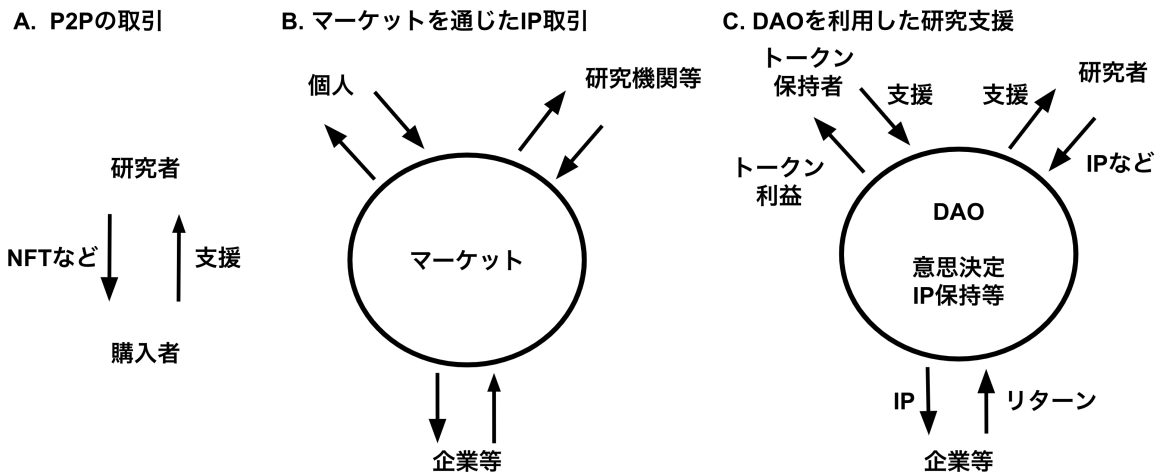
A. P2Pの取引

研究者

NFTなど

支援

購入者

B. マーケットを通じたIP取引

個人

研究機関等

マーケット

企業等

C. DAOを利用した研究支援

トークン保持者

支援

支援

研究者

トークン利益

IPなど

DAO

意思決定
IP保持等

IP

リターン

企業等